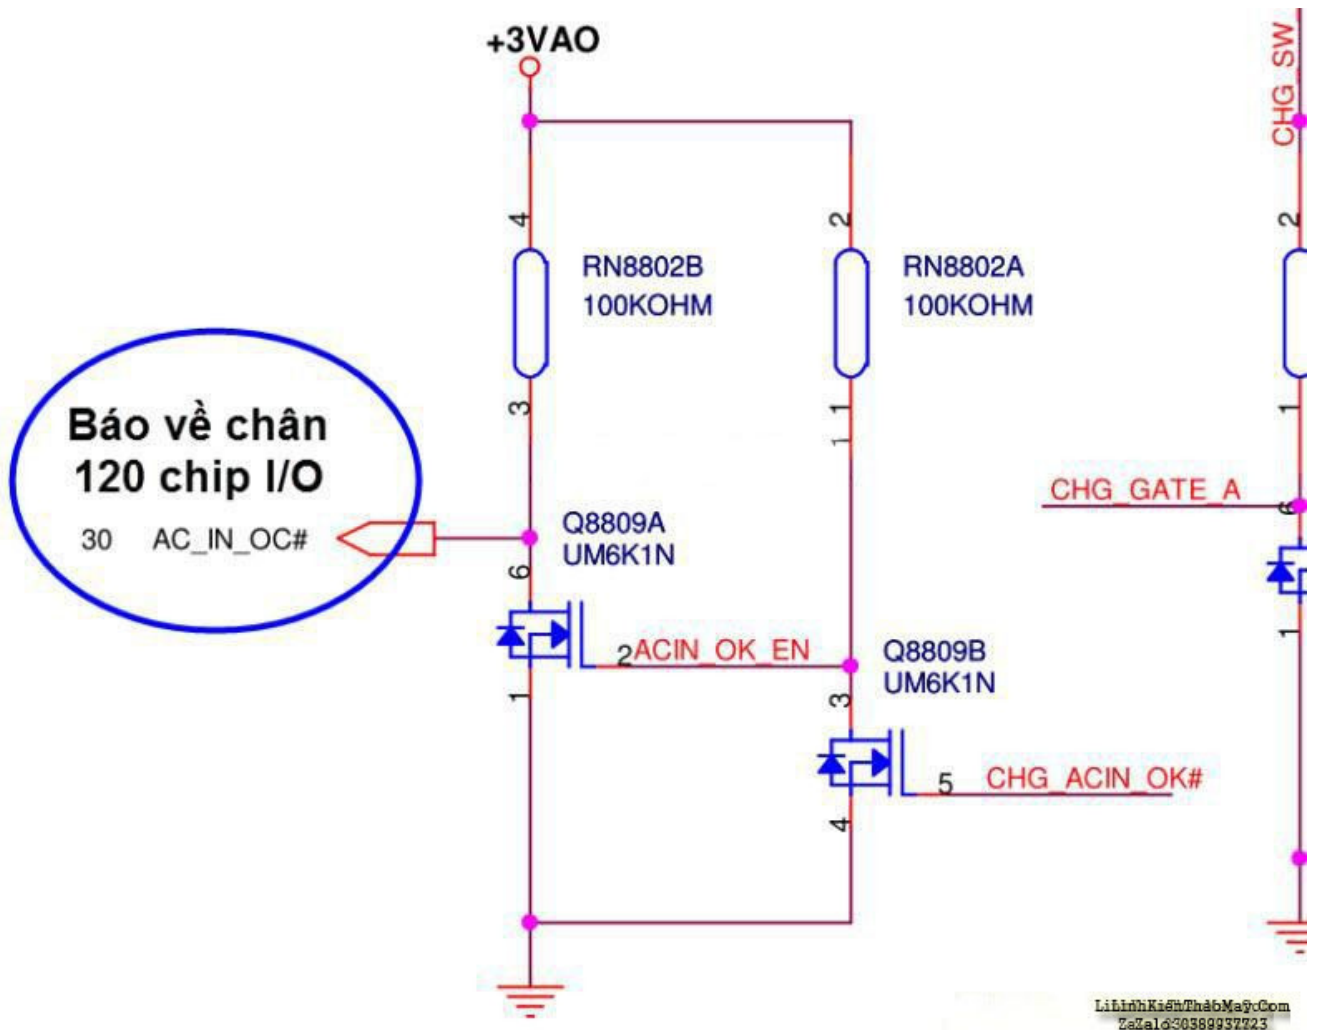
+3VAO

CHG_SW

4

2

2

RN8802B
100KOHM

RN8802A
100KOHM

Báo về chân
120 chip I/O

30 AC_IN_OC#

3

1

1

CHG_GATE_A

6

Q8809A
UM6K1N

6

2ACIN_OK_EN

1

1

Q8809B
UM6K1N

3

5 CHG_ACIN_OK#

4

LinhKienThaoMay.Com
Zalo 0389937723